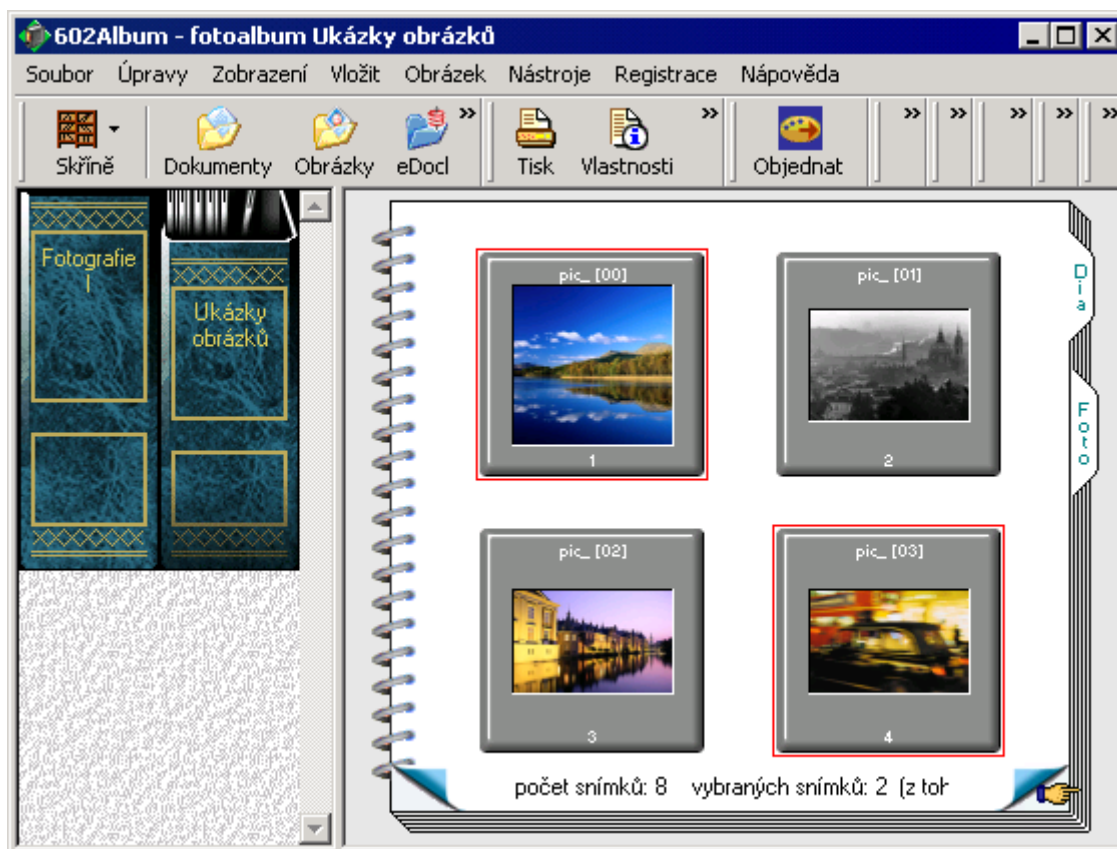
602Album - fotoalbum Ukázky obrázků

Soubor Úpravy Zobrazení Vložit Obrázek Nástroje Registrace Nápověda

Skříně Dokumenty Obrázky eDocl Tisk Vlastnosti Objednat

Fotografie I

Ukázky obrázků

pic_ [00]
1

pic_ [01]
2

pic_ [02]
3

pic_ [03]
4

Dia

Foto

počet snímků: 8 vybraných snímků: 2 (z toh